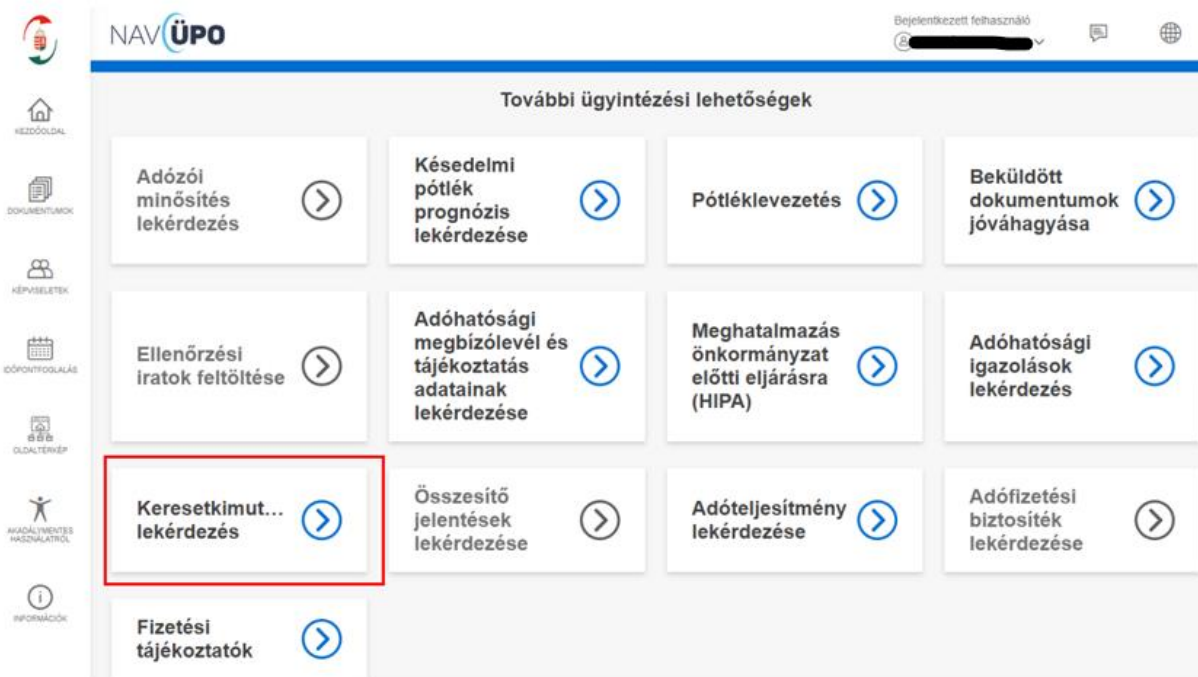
NAV ÜPO

Bejelentkezett felhasználó

KEZDŐOLDAL

DOKUMENTUMOK

KÉPVISELETEK

IDŐPONTFOGLALÁS

OLDALTÉRKÉP

AKADÁLYMENTES HASZNÁLATRÓL

INFORMÁCIÓK

További ügyintézési lehetőségek

Adózói minősítés lekérdezés

Késedelmi pótlék prognózis lekérdezése

Pótléklevezetés

Beküldött dokumentumok jóváhagyása

Ellenőrzési iratok feltöltése

Adóhatósági megbízólevél és tájékoztatás adatainak lekérdezése

Meghatalmazás önkormányzat előtti eljárásra (HIPA)

Adóhatósági igazolások lekérdezés

Keresetkimut... lekérdezés

Összesítő jelentések lekérdezése

Adóteljesítmény lekérdezése

Adófizetési biztosíték lekérdezése

Fizetési tájékoztatók